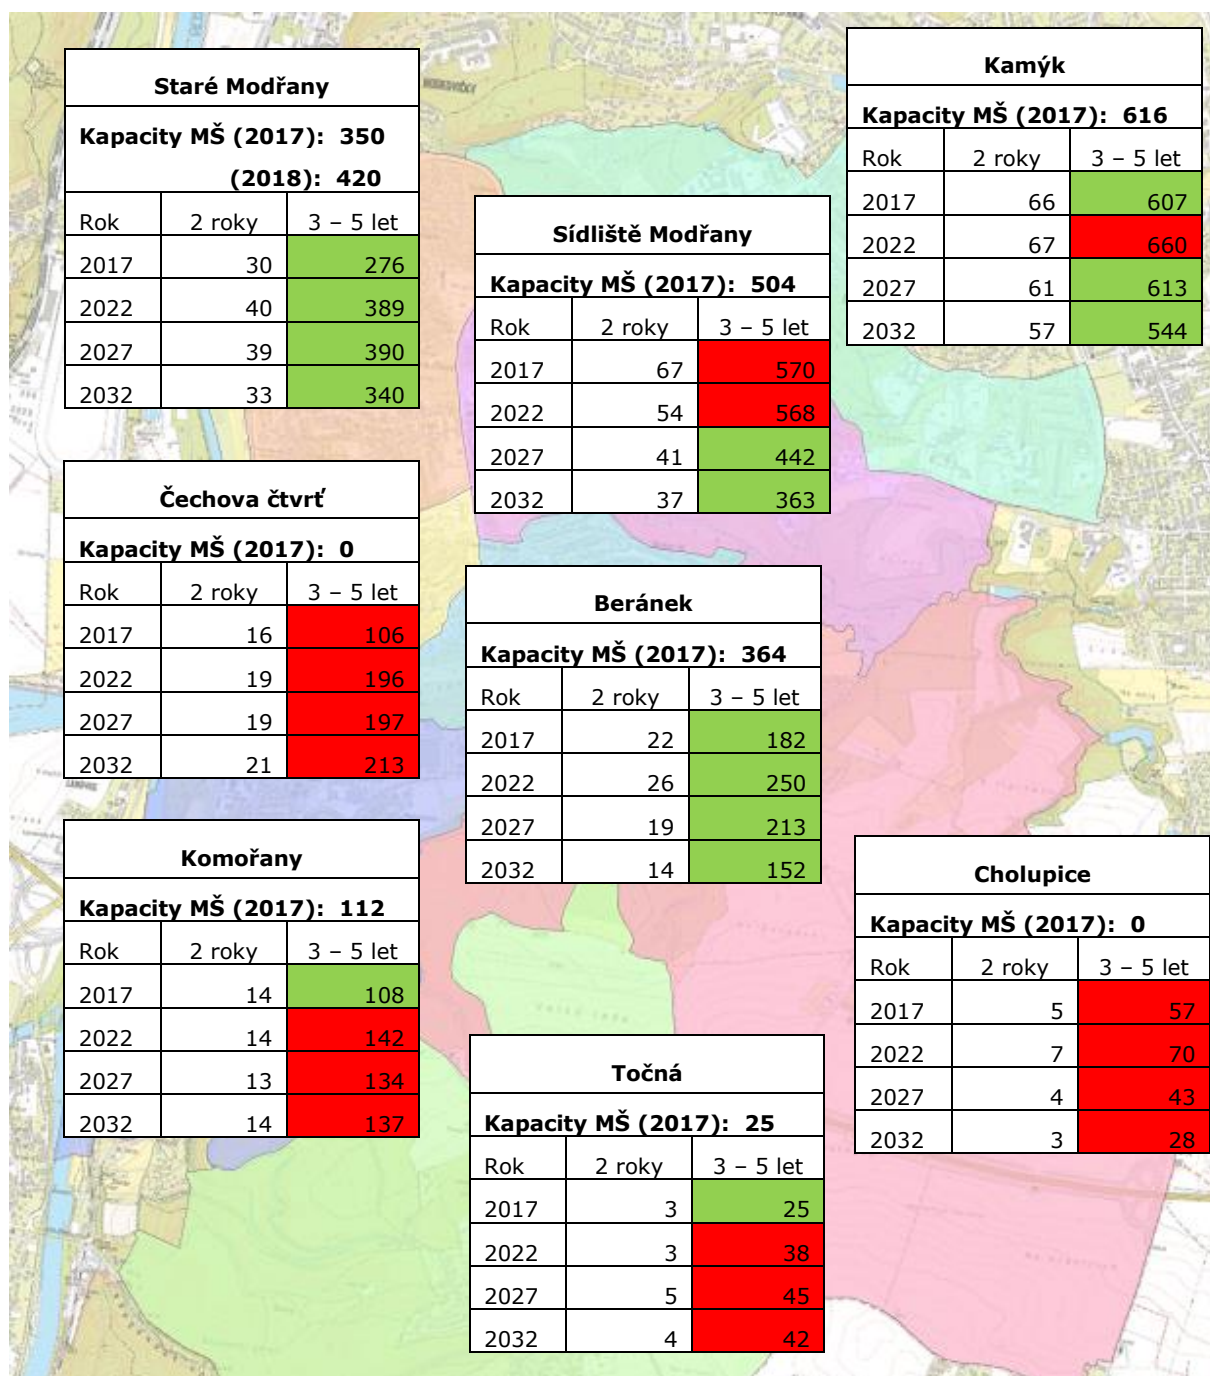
Staré Modřany

Kapacity MŠ (2017): 350
(2018): 420

| Rok | 2 roky | 3 – 5 let |
|---|---|---|
| 2017 | 30 | 276 |
| 2022 | 40 | 389 |
| 2027 | 39 | 390 |
| 2032 | 33 | 340 |

Kamýk

Kapacity MŠ (2017): 616

| Rok | 2 roky | 3 – 5 let |
|---|---|---|
| 2017 | 66 | 607 |
| 2022 | 67 | 660 |
| 2027 | 61 | 613 |
| 2032 | 57 | 544 |

Sídliště Modřany

Kapacity MŠ (2017): 504

| Rok | 2 roky | 3 – 5 let |
|---|---|---|
| 2017 | 67 | 570 |
| 2022 | 54 | 568 |
| 2027 | 41 | 442 |
| 2032 | 37 | 363 |

Čechova čtvrť

Kapacity MŠ (2017): 0

| Rok | 2 roky | 3 – 5 let |
|---|---|---|
| 2017 | 16 | 106 |
| 2022 | 19 | 196 |
| 2027 | 19 | 197 |
| 2032 | 21 | 213 |

Beránek

Kapacity MŠ (2017): 364

| Rok | 2 roky | 3 – 5 let |
|---|---|---|
| 2017 | 22 | 182 |
| 2022 | 26 | 250 |
| 2027 | 19 | 213 |
| 2032 | 14 | 152 |

Komořany

Kapacity MŠ (2017): 112

| Rok | 2 roky | 3 – 5 let |
|---|---|---|
| 2017 | 14 | 108 |
| 2022 | 14 | 142 |
| 2027 | 13 | 134 |
| 2032 | 14 | 137 |

Cholupice

Kapacity MŠ (2017): 0

| Rok | 2 roky | 3 – 5 let |
|---|---|---|
| 2017 | 5 | 57 |
| 2022 | 7 | 70 |
| 2027 | 4 | 43 |
| 2032 | 3 | 28 |

Točná

Kapacity MŠ (2017): 25

| Rok | 2 roky | 3 – 5 let |
|---|---|---|
| 2017 | 3 | 25 |
| 2022 | 3 | 38 |
| 2027 | 5 | 45 |
| 2032 | 4 | 42 |